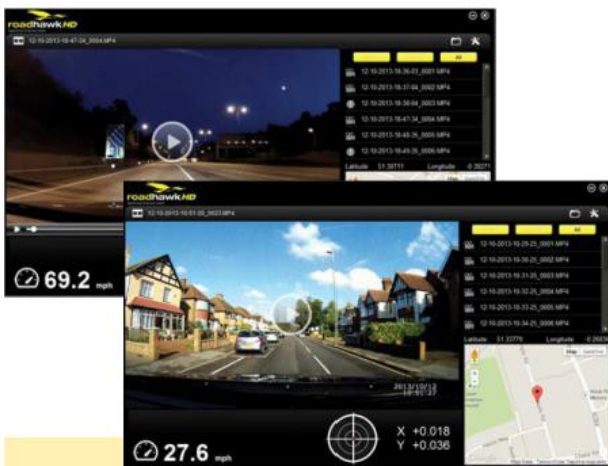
roadhawkHD

12-10-2013-18-47-34_0004.MP4

All

12-10-2013-18-36-01_0001.MP4
12-10-2013-18-37-04_0002.MP4
12-10-2013-18-38-04_0003.MP4
12-10-2013-18-47-34_0004.MP4
12-10-2013-18-48-36_0005.MP4
12-10-2013-18-49-35_0006.MP4

Latitude 51.39711 Longitude -0.3927

69.2 mph

roadhawkHD

12-10-2013-10-31-25_0003.MP4

All

12-10-2013-10-29-25_0001.MP4
12-10-2013-10-30-25_0002.MP4
12-10-2013-10-31-25_0003.MP4
12-10-2013-10-32-25_0004.MP4
12-10-2013-10-33-25_0005.MP4
12-10-2013-10-34-25_0006.MP4

Latitude 51.33779 Longitude -0.2663

Map Satellite

2013/10/12 10:31:27

27.6 mph

X +0.018
Y +0.036